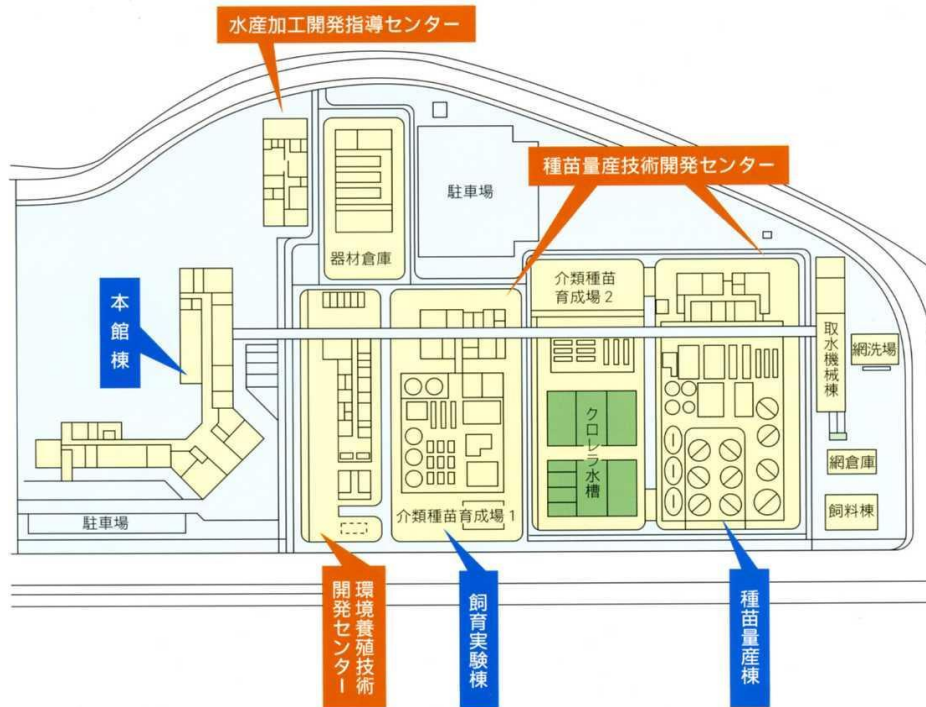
水産加工開発指導センター

駐車場

種苗量産技術開発センター

器材倉庫

介類種苗育成場２

本館棟

取水機械棟

網洗場

クロレラ水槽

網倉庫

飼料棟

駐車場

介類種苗育成場１

環境養殖技術開発センター

飼育実験棟

種苗量産棟